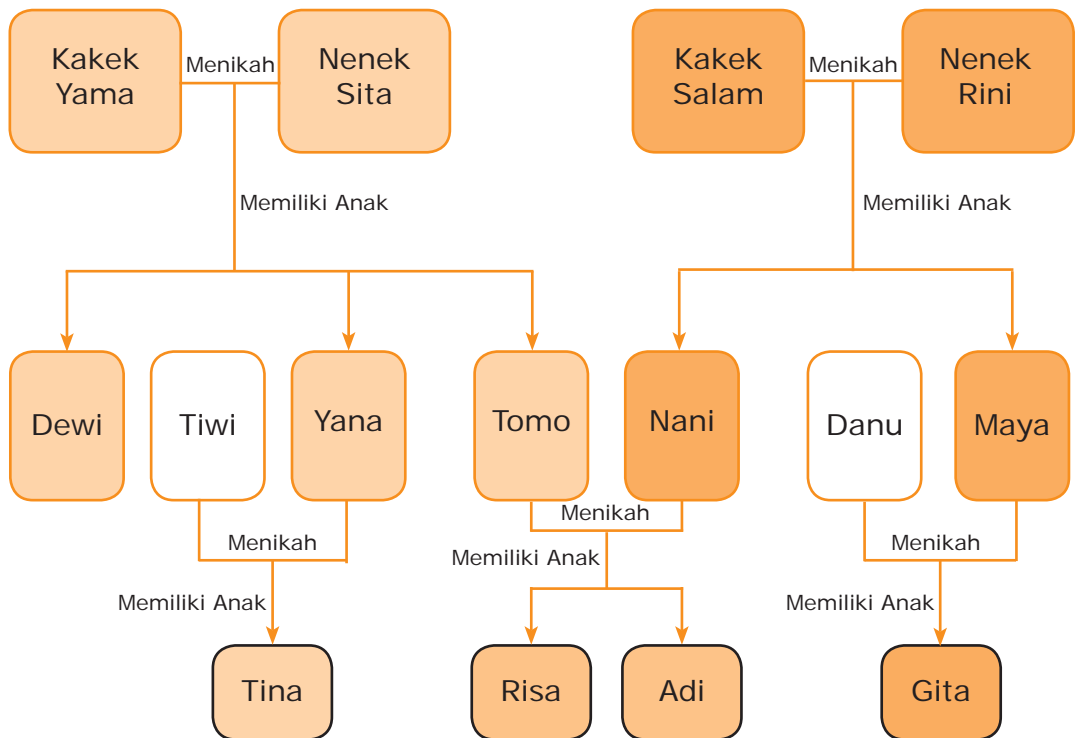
Kakek Yama

Menikah

Nenek Sita

Kakek Salam

Menikah

Nenek Rini

Memiliki Anak

Memiliki Anak

Dewi

Tiwi

Yana

Tomo

Nani

Danu

Maya

Menikah

Menikah

Menikah

Memiliki Anak

Memiliki Anak

Memiliki Anak

Tina

Risa

Adi

Gita